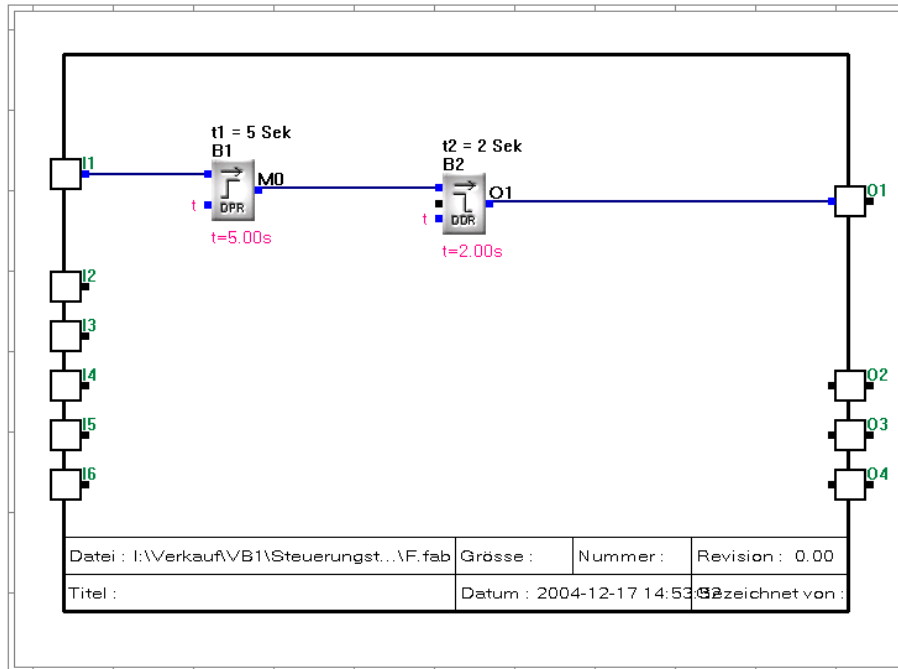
t1 = 5 Sek
B1
I1
M0
t
DPR
t=5.00s

t2 = 2 Sek
B2
O1
t
DDR
t=2.00s

O1

I2
I3
I4
I5
I6

O2
O3
O4

| Datei : I:\Verkauf\VB1\Steuerungst...\F.fab | Grösse : | Nummer : | Revision : 0.00 |
|---|---|---|---|
| Titel : | Datum : 2004-12-17 14:53:52 | | Gezeichnet von : |